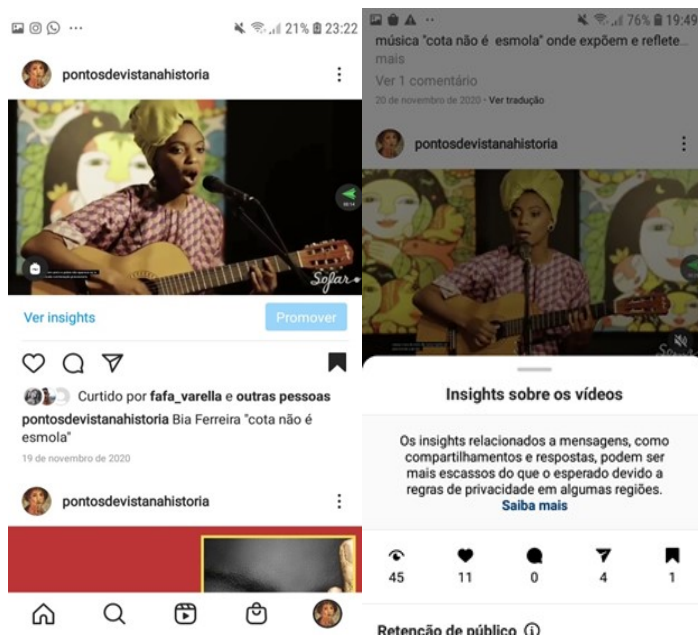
21% 23:22

pontosdevistanahistoria

Sofar

Ver insights

Promover

Curtido por fafa_varella e outras pessoas

pontosdevistanahistoria Bia Ferreira "cota não é esmola"

19 de novembro de 2020

pontosdevistanahistoria

76% 19:49

música "cota não é esmola" onde expõem e reflete... mais

Ver 1 comentário

20 de novembro de 2020 · Ver tradução

pontosdevistanahistoria

Insights sobre os vídeos

Os insights relacionados a mensagens, como compartilhamentos e respostas, podem ser mais escassos do que o esperado devido a regras de privacidade em algumas regiões. Saiba mais

| 45 | 11 | 0 | 4 | 1 |
|---|---|---|---|---|

Retenção de público